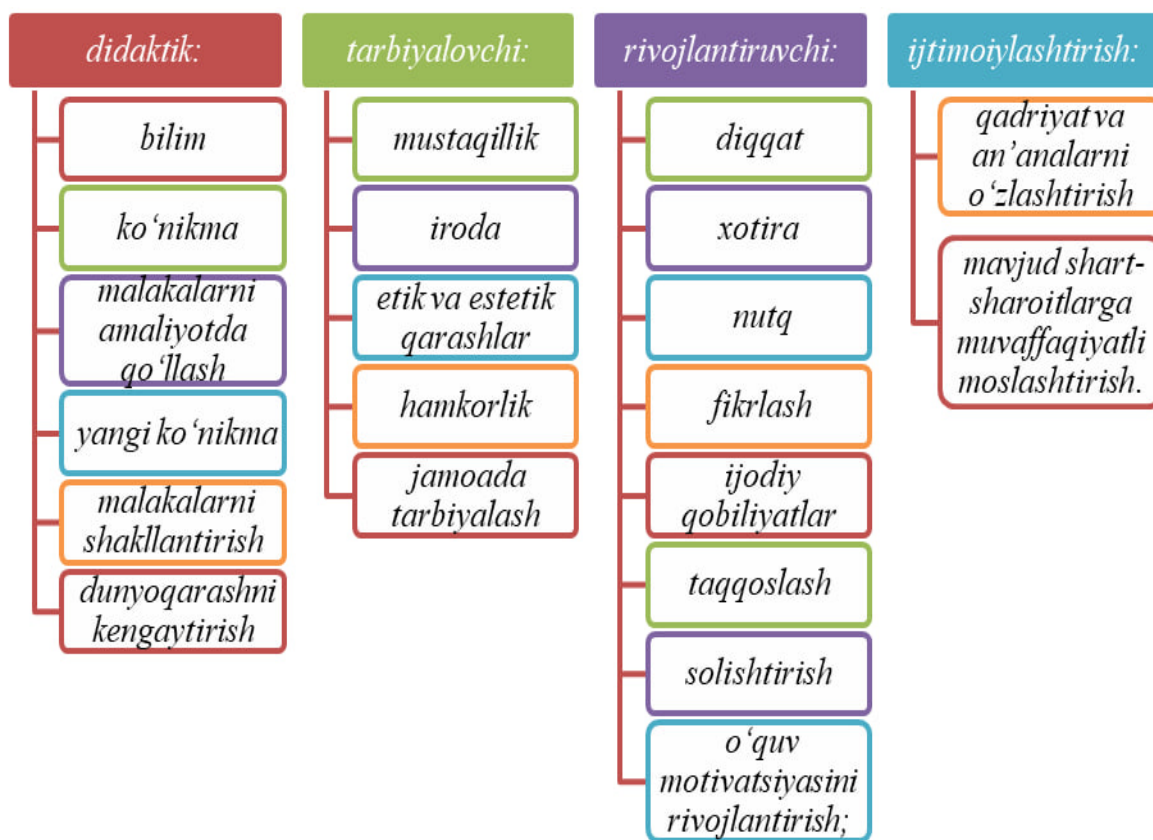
didaktik:

bilim

ko‘nikma

malakalarni amaliyotda qo‘llash

yangi ko‘nikma

malakalarni shakllantirish

dunyoqarashni kengaytirish

tarbiyalovchi:

mustaqillik

iroda

etik va estetik qarashlar

hamkorlik

jamoada tarbiyalash

rivojlantiruvchi:

diqqat

xotira

nutq

fikrlash

ijodiy qobiliyatlar

taqqoslash

solishtirish

o‘quv motivatsiyasini rivojlantirish;

ijtimoiylashtirish:

qadriyat va an’analarni o‘zlashtirish

mavjud shart-sharoitlarga muvaffaqiyatli moslashtirish.